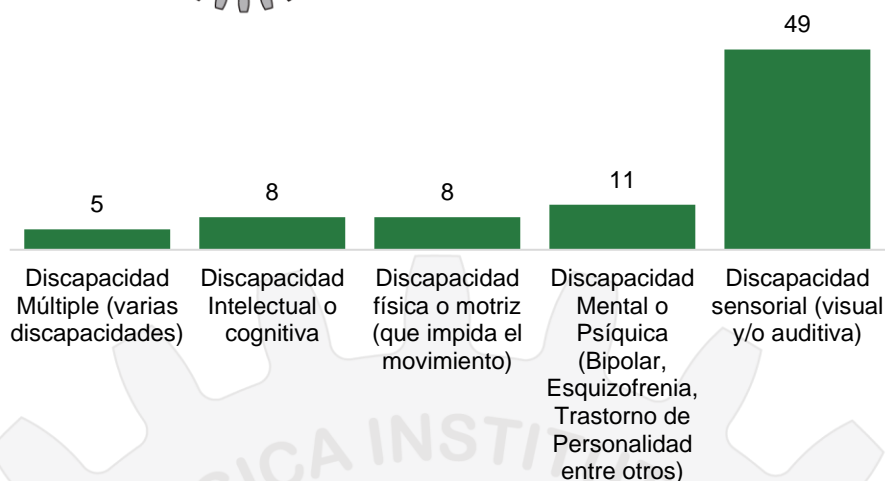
49

5

8

8

11

Discapacidad Múltiple (varias discapacidades)

Discapacidad Intelectual o cognitiva

Discapacidad física o motriz (que impida el movimiento)

Discapacidad Mental o Psíquica (Bipolar, Esquizofrenia, Trastorno de Personalidad entre otros)

Discapacidad sensorial (visual y/o auditiva)

ICA INSTI